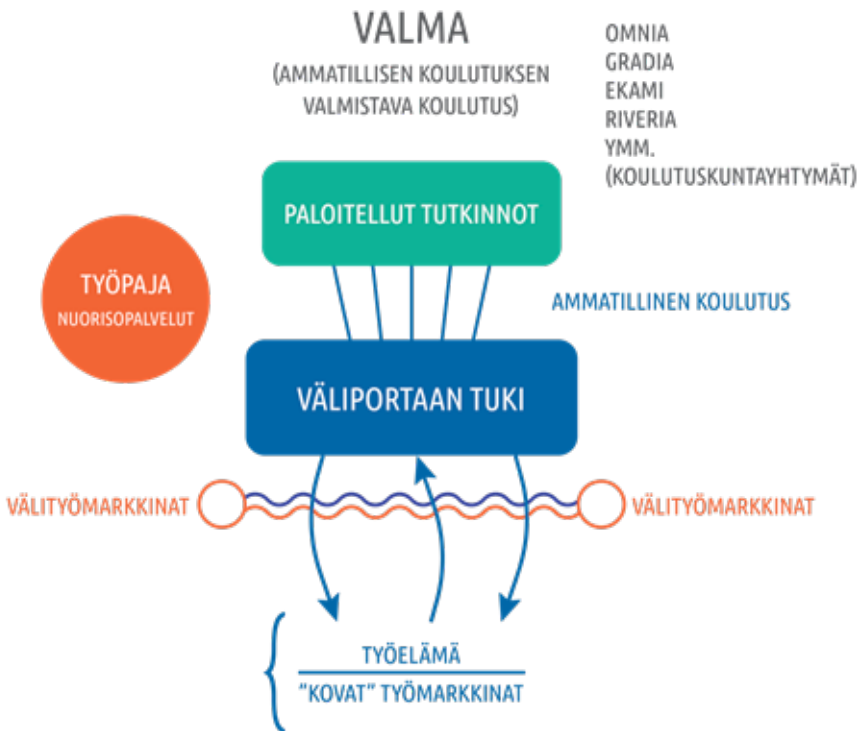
VALMA
(AMMATILLISEN KOULUTUKSEN VALMISTAVA KOULUTUS)

OMNIA
GRADIA
EKAMI
RIVERIA
YMM.
(KOULUTUSKUNTAYHTYMÄT)

PALOITELLUT TUTKINNOT

TYÖPAJA
NUORISOPALVELUT

AMMATILLINEN KOULUTUS

VÄLIPORTAAN TUKI

VÄLITYÖMARKKINAT

VÄLITYÖMARKKINAT

TYÖELÄMÄ
"KOVAT" TYÖMARKKINAT